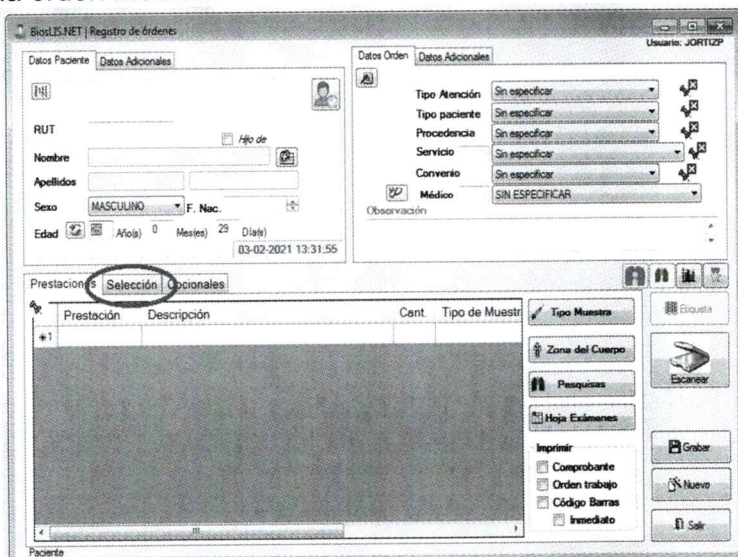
BiosLIS.NET | Registro de órdenes

Usuario: JORTIZP

Datos Paciente | Datos Adicionales

RUT
Hijo de
Nombre
Apellidos
Sexo MASCULINO F. Nac.
Edad Año(s) 0 Mes(es) 29 Día(e)
03-02-2021 13:31:55

Datos Orden | Datos Adicionales

Tipo Atención Sin especificar
Tipo paciente Sin especificar
Procedencia Sin especificar
Servicio Sin especificar
Convenio Sin especificar
Médico SIN ESPECIFICAR
Observación

Prestaciones | Selección | Opcionales

| | Prestación | Descripción | Cant. | Tipo de Muestr |
|---|---|---|---|---|
| *1 | | | | |

Tipo Muestra
Zona del Cuerpo
Pesquisas
Hoja Exámenes

Imprimir
Comprobante
Orden trabajo
Código Barras
Inmediato

Etiqueta
Escanear
Grabar
Nuevo
Salir

Paciente